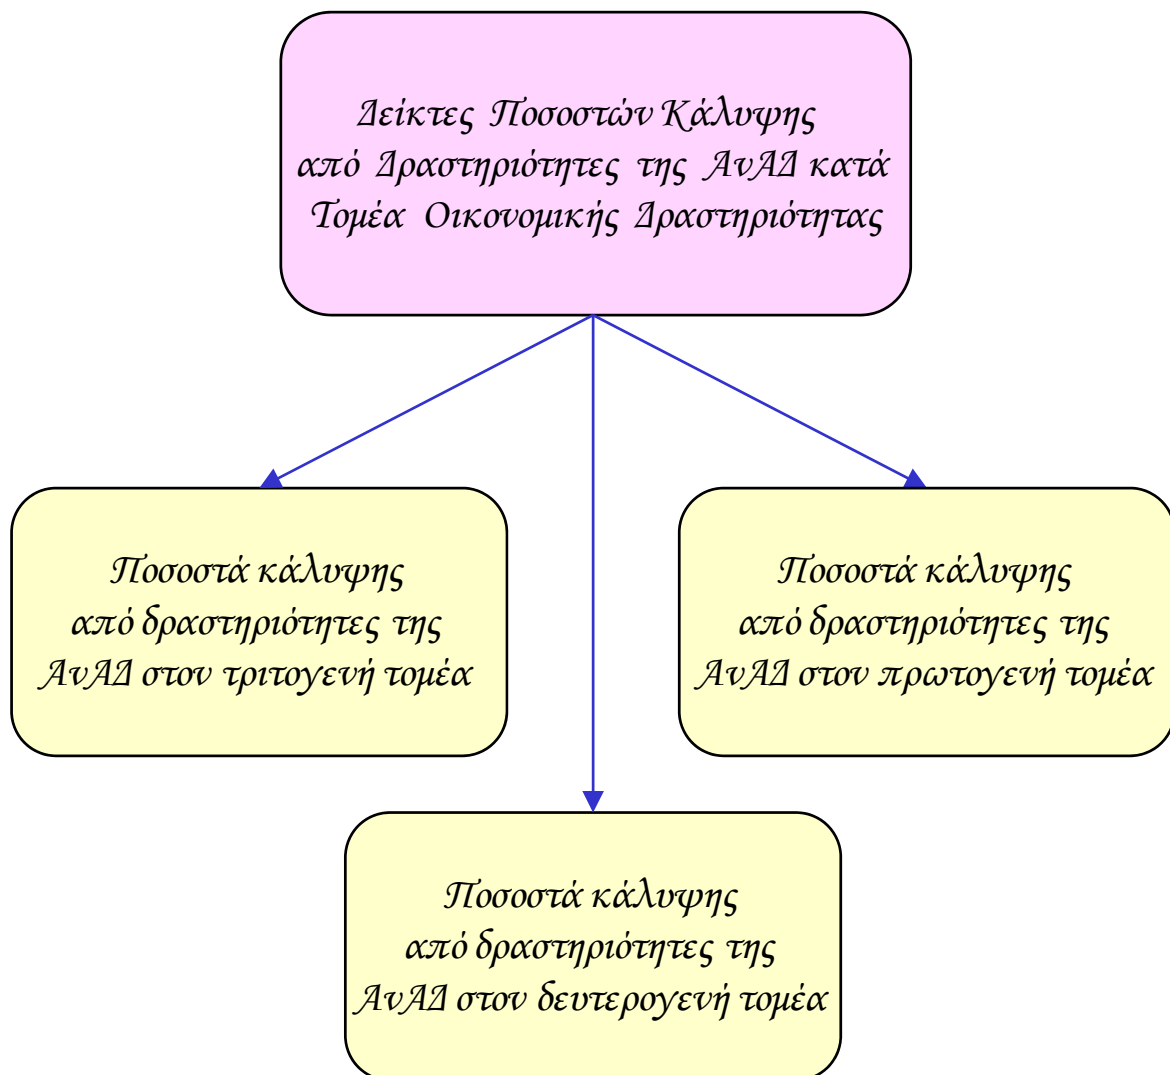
Δείκτες Ποσοστών Κάλυψης από Δραστηριότητες της ΑνΑΔ κατά Τομέα Οικονομικής Δραστηριότητας

Ποσοστά κάλυψης από δραστηριότητες της ΑνΑΔ στον τριτογενή τομέα

Ποσοστά κάλυψης από δραστηριότητες της ΑνΑΔ στον πρωτογενή τομέα

Ποσοστά κάλυψης από δραστηριότητες της ΑνΑΔ στον δευτερογενή τομέα